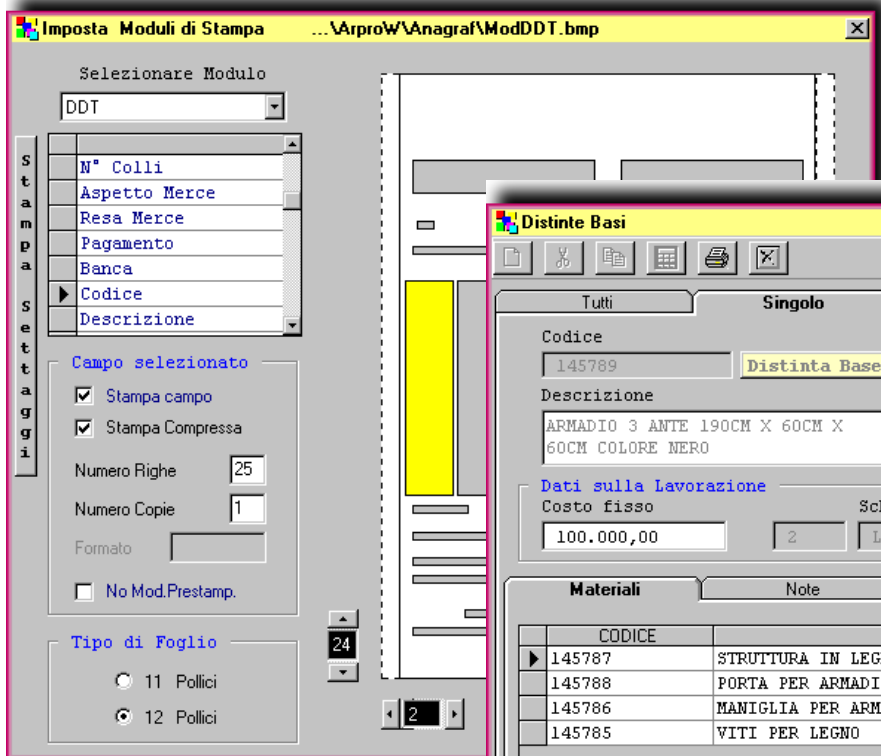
Imposta Moduli di Stampa ...\ArproW\Anagraf\ModDDT.bmp

Selezionare Modulo
DDT

Stampa Settaggi

| |
|---|
| N° Colli |
| Aspetto Merce |
| Resa Merce |
| Pagamento |
| Banca |
| Codice |
| Descrizione |

Campo selezionato
Stampa campo
Stampa Compressa
Numero Righe 25
Numero Copie 1
Formato
No Mod.Prestamp.

Tipo di Foglio
11 Pollici
12 Pollici

24

2

Distinte Basi

Tutti
Singolo
Codice
145789
Distinta Base
Descrizione
ARMADIO 3 ANTE 190CM X 60CM X 60CM COLORE NERO
Dati sulla Lavorazione
Costo fisso
100.000,00
Sc
2
L

Materiali
Note

| CODICE | |
|---|---|
| 145787 | STRUTTURA IN LEG |
| 145788 | PORTA PER ARMADI |
| 145786 | MANIGLIA PER ARM |
| 145785 | VITI PER LEGNO |